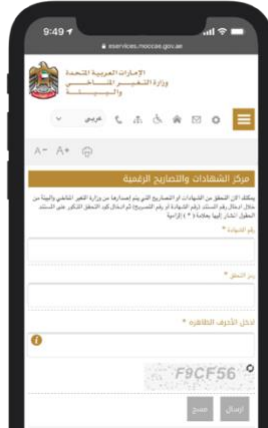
9:49

eservices.moccae.gov.ae

الإمارات العربية المتحدة
وزارة التغيير المناخي والبيئة

عربي

A- A+

مركز الشهادات والتصاريح الرقمية

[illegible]

رقم الشهادة *

رمز التحقق *

أدخل الأحرف الظاهرة *

F9CF56

إرسال

مسح